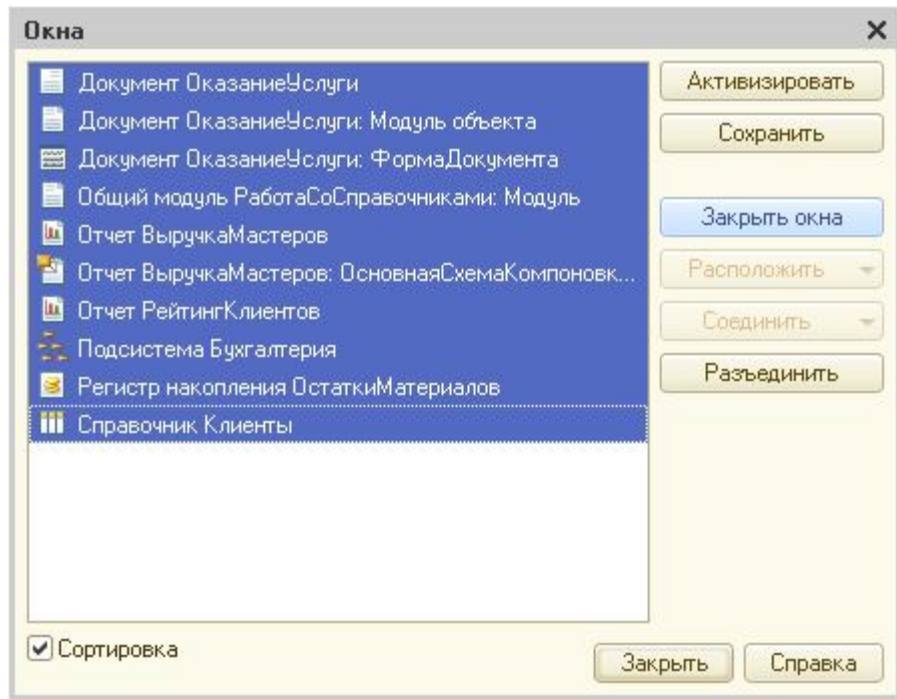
Окна

Документ ОказаниеУслуги
Документ ОказаниеУслуги: Модуль объекта
Документ ОказаниеУслуги: ФормаДокумента
Общий модуль РаботаСоСправочниками: Модуль
Отчет ВыручкаМастеров
Отчет ВыручкаМастеров: ОсновнаяСхемаКомпоновк...
Отчет РейтингКлиентов
Подсистема Бухгалтерия
Регистр накопления ОстаткиМатериалов
Справочник Клиенты

Активизировать
Сохранить
Закрыть окна
Расположить
Соединить
Разъединить

Сортировка
Закрыть
Справка